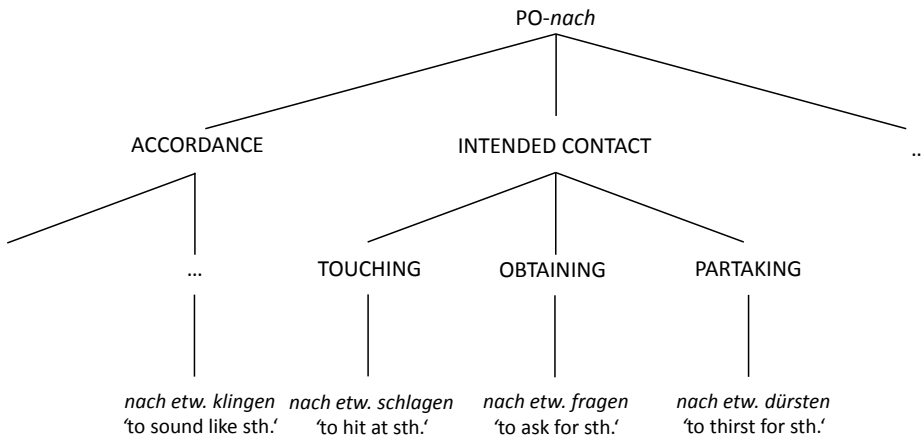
PO-nach

ACCORDANCE

INTENDED CONTACT

..

…

TOUCHING

OBTAINING

PARTAKING

nach etw. klingen
'to sound like sth.'

nach etw. schlagen
'to hit at sth.'

nach etw. fragen
'to ask for sth.'

nach etw. dürsten
'to thirst for sth.'